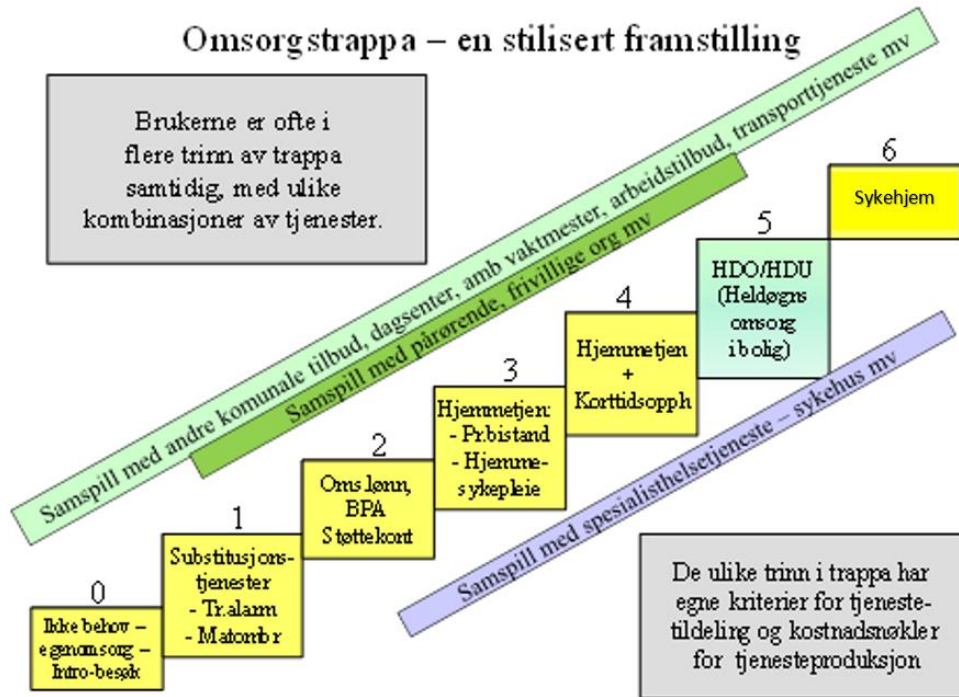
Omsorgstrappa – en stilisert framstilling

Brukerne er ofte i flere trinn av trappa samtidig, med ulike kombinasjoner av tjenester.

Samspill med andre komunale tilbud, dagsenter, amb vaktmester, arbeidstilbud, transporttjeneste mv

Samspill med pårørende, frivillige org mv

6
Sykehjem

5
HDO/HDU (Heldøgns omsorg i bolig)

4
Hjemmetjen + Korttidsopph

3
Hjemmetjen: - Pr.bistand - Hjemme-sykepleie

2
Oms lønn, BPA Støttekont

1
Substitusjons-tjenester - Tr.alarm - Matombr

0
Ikke behov – egenomsorg – Intro-besøk

Samspill med spesialisthelsetjeneste – sykehus mv

De ulike trinn i trappa har egne kriterier for tjeneste-tildeling og kostnadsnøkler for tjenesteproduksjon